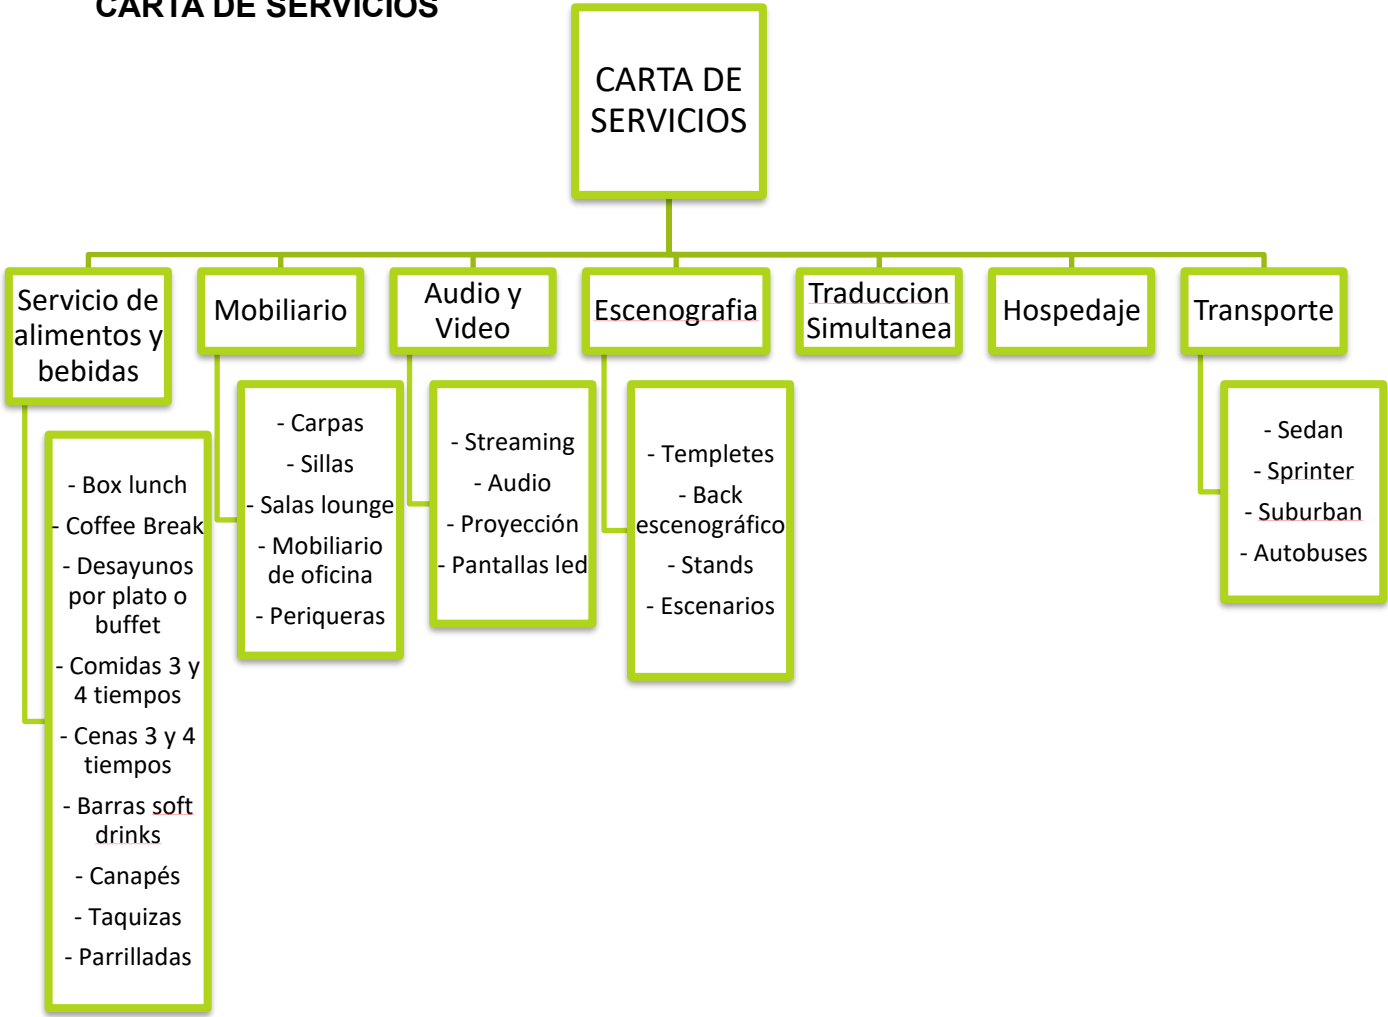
CARTA DE SERVICIOS

CARTA DE SERVICIOS

Servicio de alimentos y bebidas

- Box lunch
- Coffee Break
- Desayunos por plato o buffet
- Comidas 3 y 4 tiempos
- Cenas 3 y 4 tiempos
- Barras soft drinks
- Canapés
- Taquizas
- Parrilladas

Mobiliario

- Carpas
- Sillas
- Salas lounge
- Mobiliario de oficina
- Periqueras

Audio y Video

- Streaming
- Audio
- Proyección
- Pantallas led

Escenografia

- Templetes
- Back escenográfico
- Stands
- Escenarios

Traduccion Simultanea

Hospedaje

Transporte

- Sedan
- Sprinter
- Suburban
- Autobuses